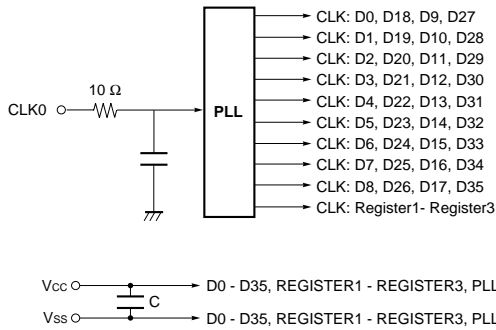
CLK: D0, D18, D9, D27
CLK: D1, D19, D10, D28
CLK: D2, D20, D11, D29
CLK: D3, D21, D12, D30
CLK: D4, D22, D13, D31
CLK: D5, D23, D14, D32
CLK: D6, D24, D15, D33
CLK: D7, D25, D16, D34
CLK: D8, D26, D17, D35
CLK: Register1- Register3

10 Ω

CLK0

PLL

VCC
D0 - D35, REGISTER1 - REGISTER3, PLL
C
VSS
D0 - D35, REGISTER1 - REGISTER3, PLL